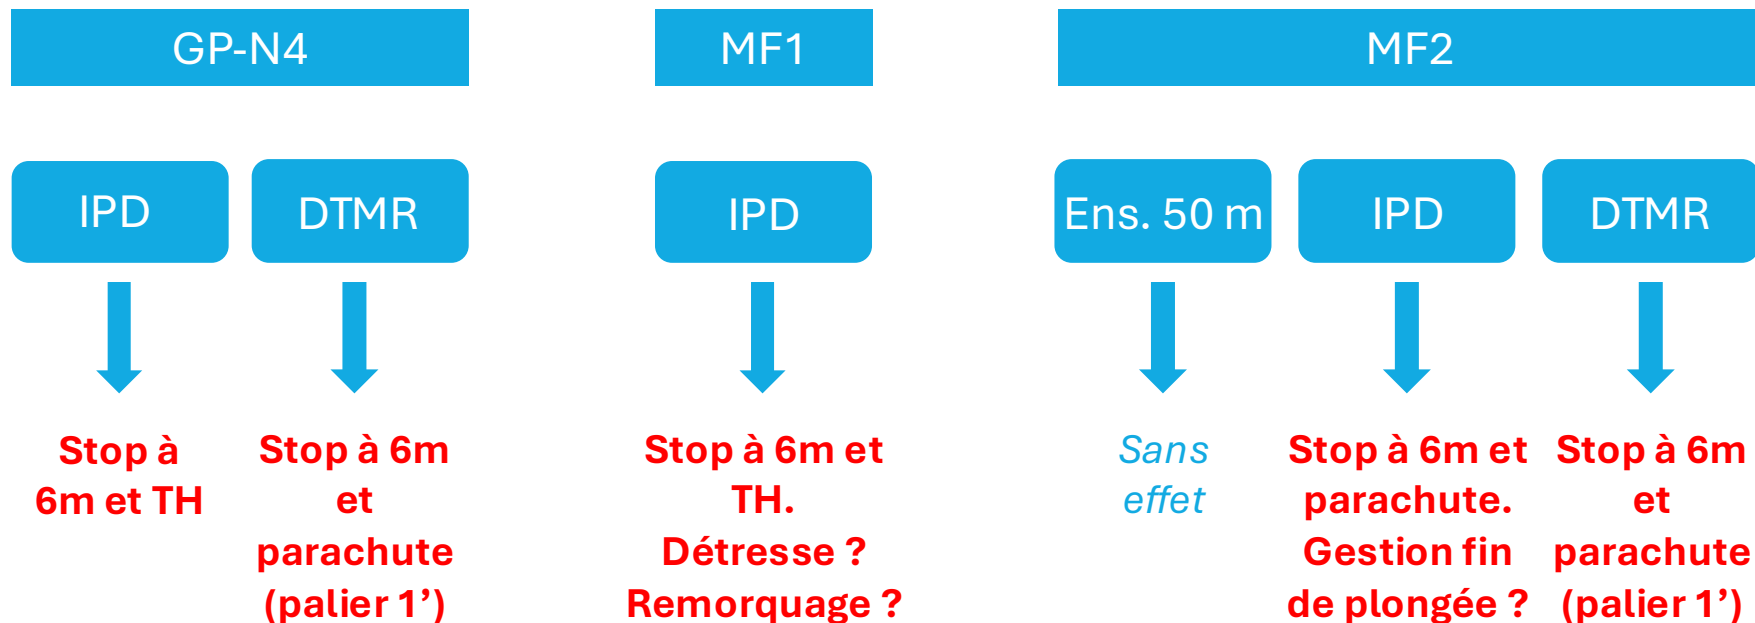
GP-N4

IPD

Stop à 6m et TH

DTMR

Stop à 6m et parachute (palier 1')

MF1

IPD

Stop à 6m et TH. Détresse ? Remorquage ?

MF2

Ens. 50 m

Sans effet

IPD

Stop à 6m et parachute. Gestion fin de plongée ?

DTMR

Stop à 6m et parachute (palier 1')